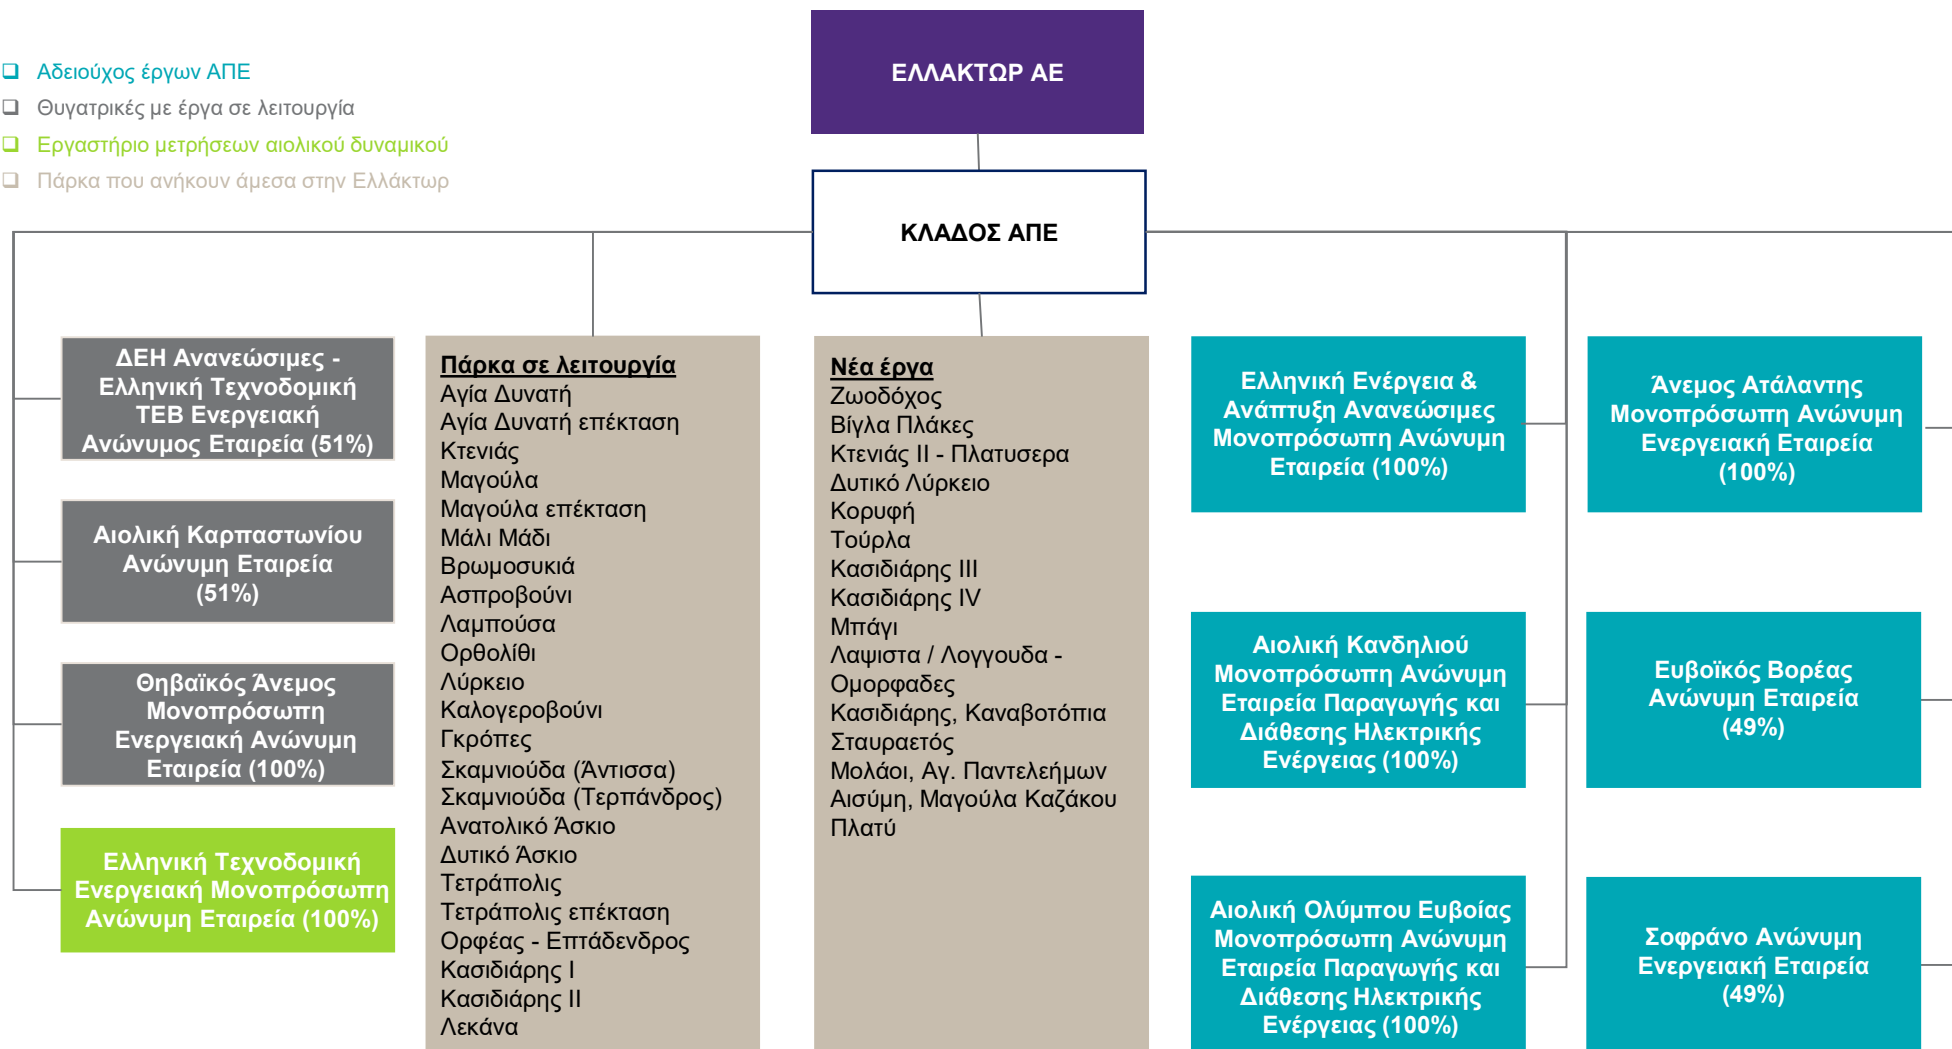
❑ Αδειούχος έργων ΑΠΕ
❑ Θυγατρικές με έργα σε λειτουργία
❑ Εργαστήριο μετρήσεων αιολικού δυναμικού
❑ Πάρκα που ανήκουν άμεσα στην Ελλάκτωρ

ΕΛΛΑΚΤΩΡ ΑΕ

ΚΛΑΔΟΣ ΑΠΕ

ΔΕΗ Ανανεώσιμες - Ελληνική Τεχνοδομική ΤΕΒ Ενεργειακή Ανώνυμος Εταιρεία (51%)

Αιολική Καρπαστωνίου Ανώνυμη Εταιρεία (51%)

Θηβαϊκός Άνεμος Μονοπρόσωπη Ενεργειακή Ανώνυμη Εταιρεία (100%)

Ελληνική Τεχνοδομική Ενεργειακή Μονοπρόσωπη Ανώνυμη Εταιρεία (100%)

Πάρκα σε λειτουργία
Αγία Δυνατή
Αγία Δυνατή επέκταση
Κτενιάς
Μαγούλα
Μαγούλα επέκταση
Μάλι Μάδι
Βρωμοσυκιά
Ασπροβούνι
Λαμπούσα
Ορθολίθι
Λύρκειο
Καλογεροβούνι
Γκρόπες
Σκαμνιούδα (Άντισσα)
Σκαμνιούδα (Τερπάνδρος)
Ανατολικό Άσκιο
Δυτικό Άσκιο
Τετράπολις
Τετράπολις επέκταση
Ορφέας - Επτάδενδρος
Κασιδιάρης Ι
Κασιδιάρης ΙΙ
Λεκάνα

Νέα έργα
Ζωοδόχος
Βίγλα Πλάκες
Κτενιάς ΙΙ - Πλατυσερα
Δυτικό Λύρκειο
Κορυφή
Τούρλα
Κασιδιάρης ΙΙΙ
Κασιδιάρης ΙV
Μπάγι
Λαψιστα / Λογγουδα - Ομορφαδες
Κασιδιάρης, Καναβοτόπια
Σταυραετός
Μολάοι, Αγ. Παντελεήμων
Αισύμη, Μαγούλα Καζάκου
Πλατύ

Ελληνική Ενέργεια & Ανάπτυξη Ανανεώσιμες Μονοπρόσωπη Ανώνυμη Εταιρεία (100%)

Αιολική Κανδηλιού Μονοπρόσωπη Ανώνυμη Εταιρεία Παραγωγής και Διάθεσης Ηλεκτρικής Ενέργειας (100%)

Αιολική Ολύμπου Ευβοίας Μονοπρόσωπη Ανώνυμη Εταιρεία Παραγωγής και Διάθεσης Ηλεκτρικής Ενέργειας (100%)

Άνεμος Ατάλαντης Μονοπρόσωπη Ανώνυμη Ενεργειακή Εταιρεία (100%)

Ευβοϊκός Βορέας Ανώνυμη Εταιρεία (49%)

Σοφράνο Ανώνυμη Ενεργειακή Εταιρεία (49%)